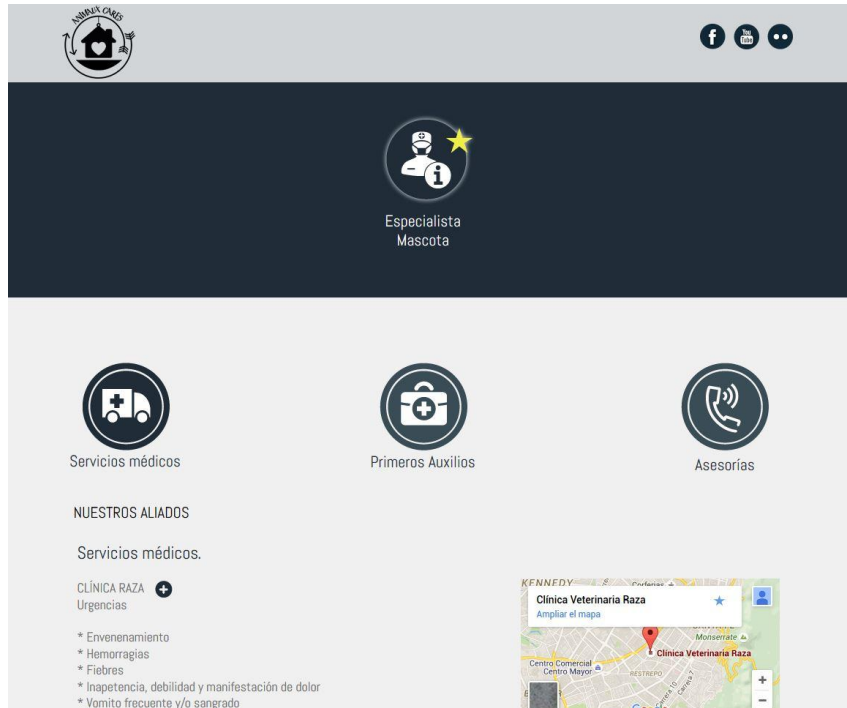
ANIMALS CARES

Especialista
Mascota

Servicios médicos

Primeros Auxilios

Asesorías

NUESTROS ALIADOS

Servicios médicos.

CLÍNICA RAZA
Urgencias

* Envenenamiento
* Hemorragias
* Fiebres
* Inapetencia, debilidad y manifestación de dolor
* Vomito frecuente y/o sangrado

KENNEDY
Corferias
Clínica Veterinaria Raza
Ampliar el mapa
Monserrate
Clínica Veterinaria Raza
Centro Comercial Centro Mayor
RESTREPO
+
−